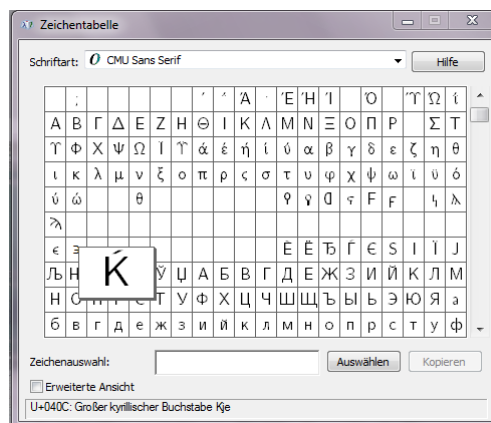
Zeichentabelle

Schriftart: CMU Sans Serif

Hilfe

| | ; | | | | | | ΄ | ΅ | Ά | · | Έ | Ή | Ί | | Ό | | Ύ | Ώ | ΐ |
|---|---|---|---|---|---|---|---|---|---|---|---|---|---|---|---|---|---|---|---|
| Α | Β | Γ | Δ | Ε | Ζ | Η | Θ | Ι | Κ | Λ | Μ | Ν | Ξ | Ο | Π | Ρ | | Σ | Τ |
| Υ | Φ | Χ | Ψ | Ω | Ϊ | Ϋ | ά | έ | ή | ί | ΰ | α | β | γ | δ | ε | ζ | η | θ |
| ι | κ | λ | μ | ν | ξ | ο | π | ρ | ς | σ | τ | υ | φ | χ | ψ | ω | ϊ | ϋ | ό |
| ύ | ώ | | θ | | | | | | | | ϙ | ϙ | Ϡ | ϛ | Ϝ | ϝ | | ͱ | ƛ |
| ƛ | | | | | | | | | | | | | | | | | | | |
| ϵ |϶ | | | | | | | | | | Ѐ | Ё | Ђ | Ѓ | Є | Ѕ | І | Ї | Ј |
| Љ | Њ | Ќ | | | Ў | Џ | А | Б | В | Г | Д | Е | Ж | З | И | Й | К | Л | М |
| Н | О | | | | Т | У | Ф | Х | Ц | Ч | Ш | Щ | Ъ | Ы | Ь | Э | Ю | Я | а |
| б | в | г | д | е | ж | з | и | й | к | л | м | н | о | п | р | с | т | у | ф |

Zeichenauswahl:

Auswählen

Kopieren

Erweiterte Ansicht

U+040C: Großer kyrillischer Buchstabe Kje